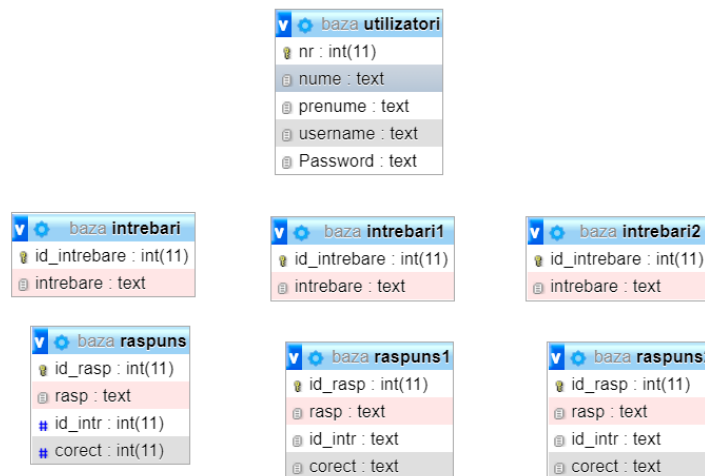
v baza utilizatori
nr : int(11)
nume : text
prenume : text
username : text
Password : text

v baza intrebari
id_intrebare : int(11)
intrebare : text

v baza intrebari1
id_intrebare : int(11)
intrebare : text

v baza intrebari2
id_intrebare : int(11)
intrebare : text

v baza raspuns
id_rasp : int(11)
rasp : text
id_intr : int(11)
corect : int(11)

v baza raspuns1
id_rasp : int(11)
rasp : text
id_intr : text
corect : text

v baza raspuns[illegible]
id_rasp : int(11)
rasp : text
id_intr : text
corect : text